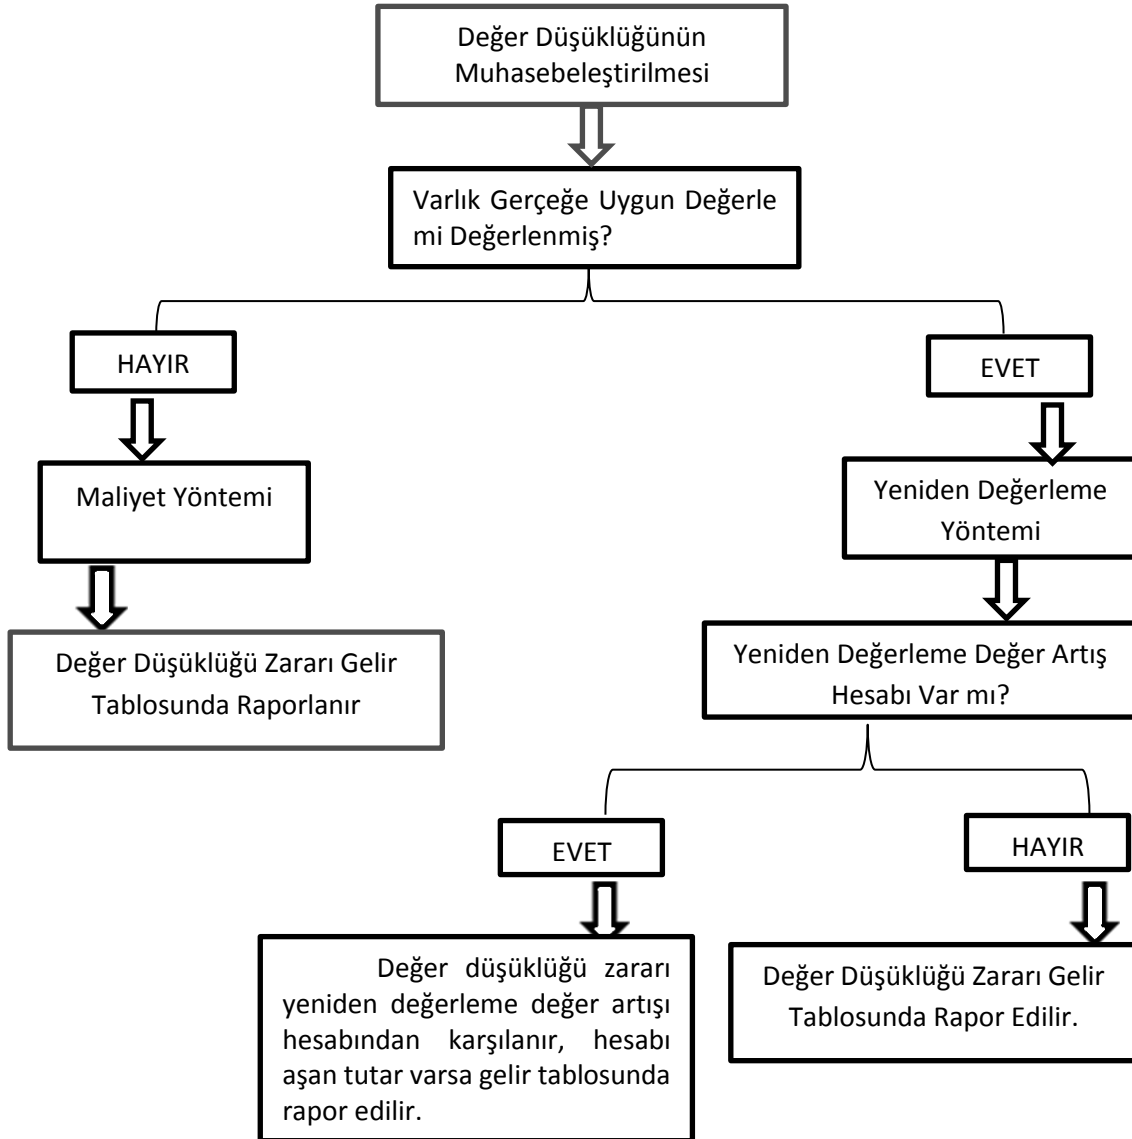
Değer Düşüklüğünün Muhasebeleştirilmesi

Varlık Gerçeğe Uygun Değerle mi Değerlenmiş?

HAYIR

EVET

Maliyet Yöntemi

Değer Düşüklüğü Zararı Gelir Tablosunda Raporlanır

Yeniden Değerleme Yöntemi

Yeniden Değerleme Değer Artış Hesabı Var mı?

EVET

HAYIR

Değer düşüklüğü zararı yeniden değerleme değer artışı hesabından karşılanır, hesabı aşan tutar varsa gelir tablosunda rapor edilir.

Değer Düşüklüğü Zararı Gelir Tablosunda Rapor Edilir.